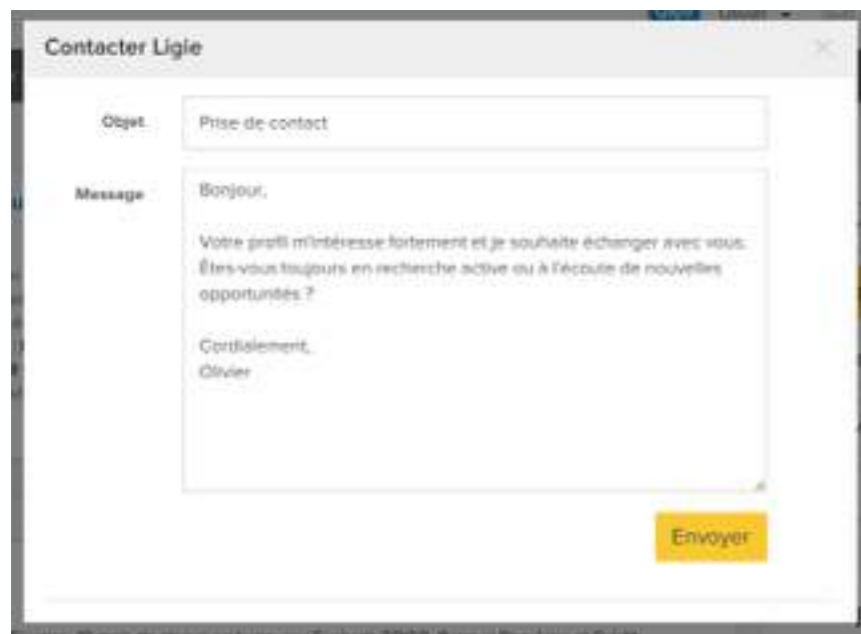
Olivier

Contacter Ligie

×

Objet

Prise de contact

Message

Bonjour,

Votre profil m'intéresse fortement et je souhaite échanger avec vous. Êtes-vous toujours en recherche active ou à l'écoute de nouvelles opportunités ?

Cordialement,
Olivier

Envoyer

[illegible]